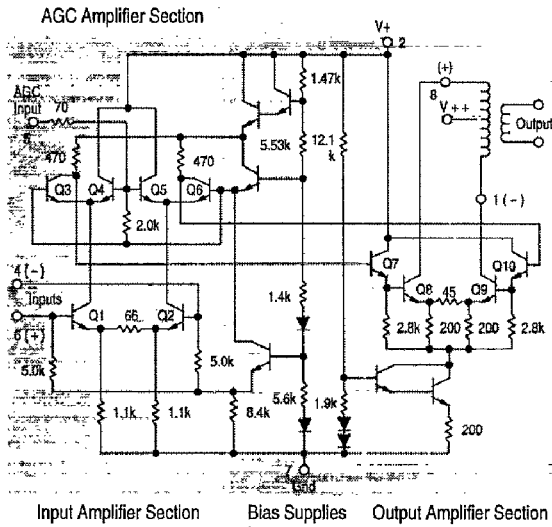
AGC Amplifier Section

V+
2
AGC Input
70
1.47k
(+)
8
V++
Output
470
5.53k
12.1 k
470
Q3
Q4
Q5
Q6
2.0k
1 (-)
4 (-)
Inputs
6 (+)
Q1
66
Q2
Q7
Q8
45
Q9
Q10
1.4k
2.8k
200
200
2.8k
5.0k
5.0k
5.6k
1.9k
1.1k
1.1k
8.4k
200
7
Gnd

Input Amplifier Section
Bias Supplies
Output Amplifier Section